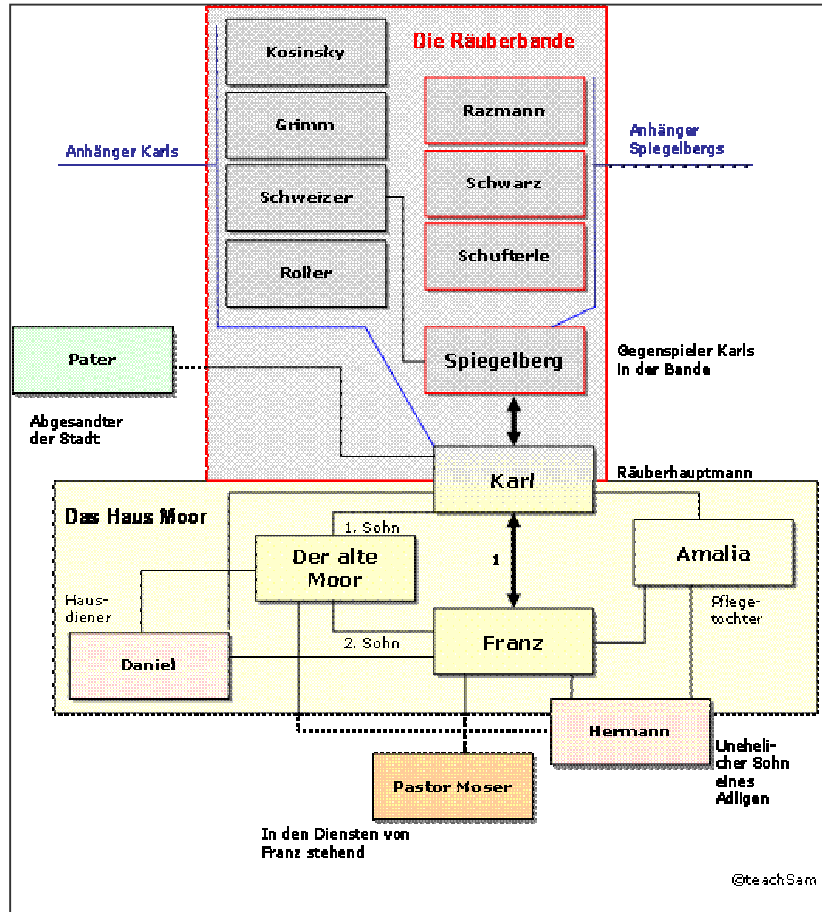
Die Räuberbande

Kosinsky

Grimm

Schweizer

Roller

Razmann

Schwarz

Schufterle

Anhänger Karls

Anhänger Spiegelbergs

Pater

Abgesandter der Stadt

Spiegelberg

Gegenspieler Karls in der Bande

Karl

Räuberhauptmann

Das Haus Moor

1. Sohn

Der alte Moor

1

Amalia

Haus-diener

Pflege-tochter

2. Sohn

Daniel

Franz

Hermann

Unehelicher Sohn eines Adligen

Pastor Moser

In den Diensten von Franz stehend

©teachSam